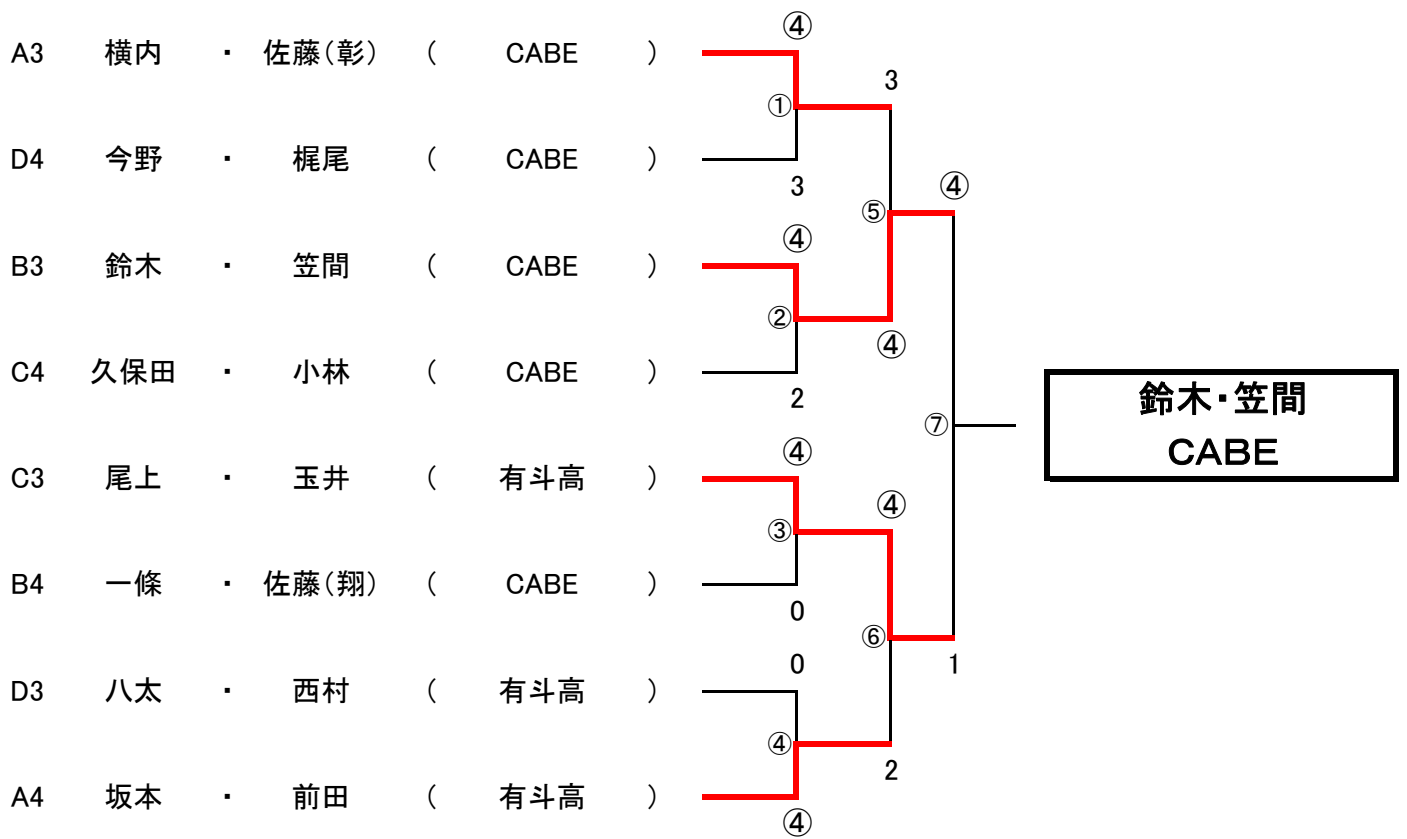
A3 横内 ・ 佐藤(彰) ( CABE )

D4 今野 ・ 梶尾 ( CABE )

B3 鈴木 ・ 笠間 ( CABE )

C4 久保田 ・ 小林 ( CABE )

C3 尾上 ・ 玉井 ( 有斗高 )

B4 一條 ・ 佐藤(翔) ( CABE )

D3 八太 ・ 西村 ( 有斗高 )

A4 坂本 ・ 前田 ( 有斗高 )

④
①
3
3
④
⑤
④
②
④
2
⑦
④
③
④
0
⑥
0
1
④
2
④

鈴木・笠間
CABE